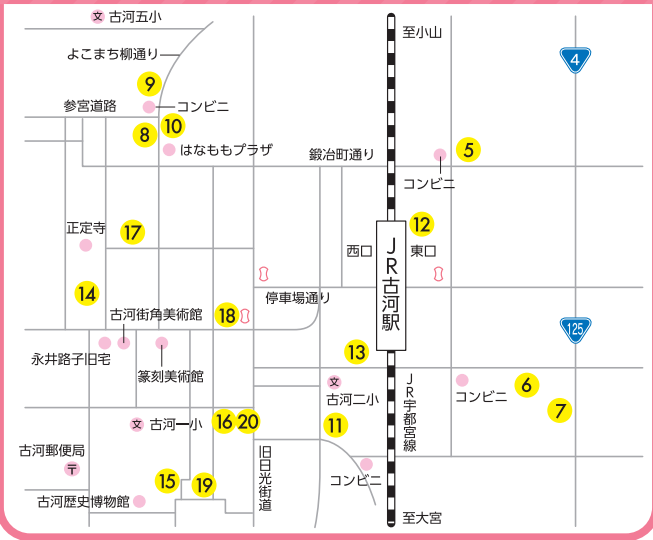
文 古河五小
よこまち柳通り
9
参宮道路
コンビニ
8
10
はなももプラザ
至小山
4
5
鍛冶町通り
コンビニ
正定寺
17
12
西口
JR古河駅
東口
14
停車場通り
古河街角美術館
18
125
永井路子旧宅
篆刻美術館
13
文 古河二小
JR宇都宮線
コンビニ
6
7
文 古河一小
16
20
11
古河郵便局
〒
旧日光街道
コンビニ
15
19
古河歴史博物館
至大宮